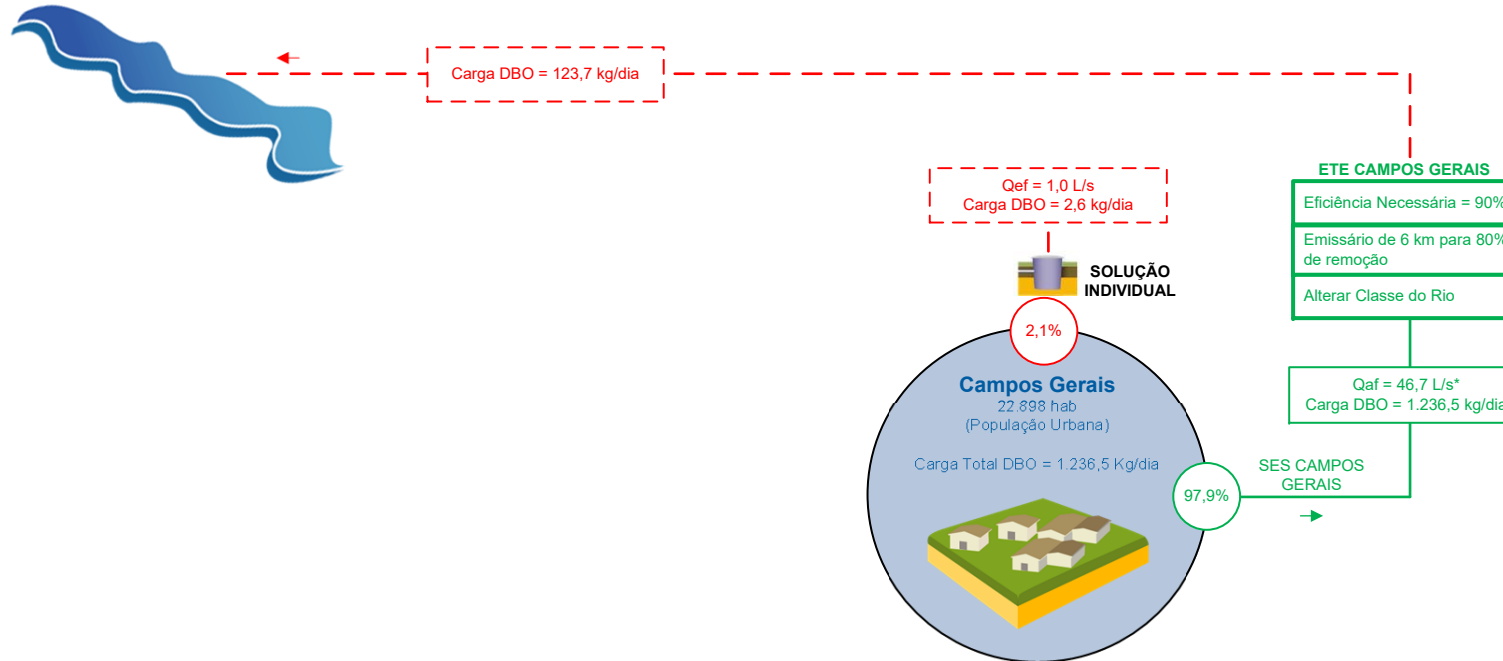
Carga DBO = 123,7 kg/dia

Qef = 1,0 L/s
Carga DBO = 2,6 kg/dia

SOLUÇÃO INDIVIDUAL

2,1%

ETE CAMPOS GERAIS

Eficiência Necessária = 90%

Emissário de 6 km para 80% de remoção

Alterar Classe do Rio

Qaf = 46,7 L/s*
Carga DBO = 1.236,5 kg/dia

Campos Gerais
22.898 hab
(População Urbana)

Carga Total DBO = 1.236,5 Kg/dia

97,9%

SES CAMPOS GERAIS